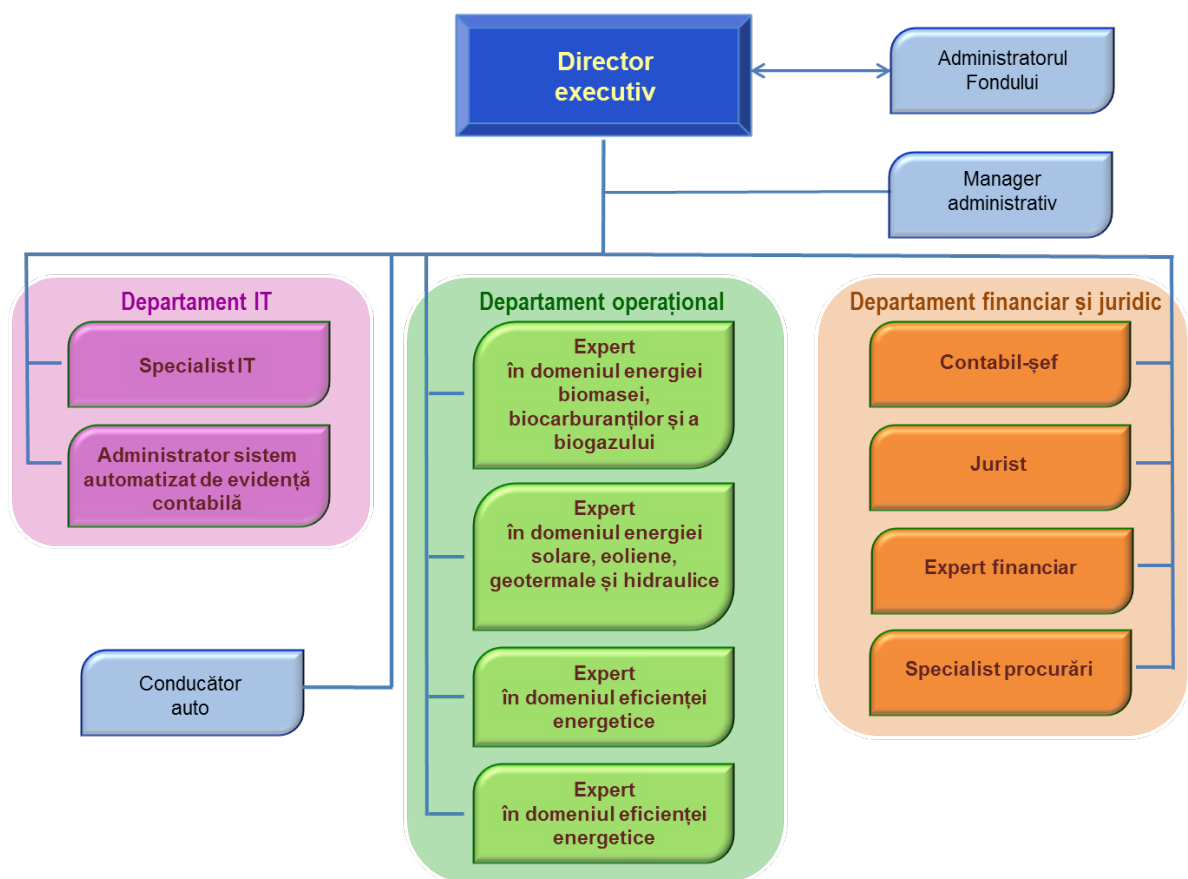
Director executiv

Administratorul Fondului

Manager administrativ

Departament IT

Specialist IT

Administrator sistem automatizat de evidență contabilă

Conducător auto

Departament operațional

Expert în domeniul energiei biomasei, biocarburanţilor şi a biogazului

Expert în domeniul energiei solare, eoliene, geotermale și hidraulice

Expert în domeniul eficienței energetice

Expert în domeniul eficienței energetice

Departament financiar și juridic

Contabil-şef

Jurist

Expert financiar

Specialist procurări